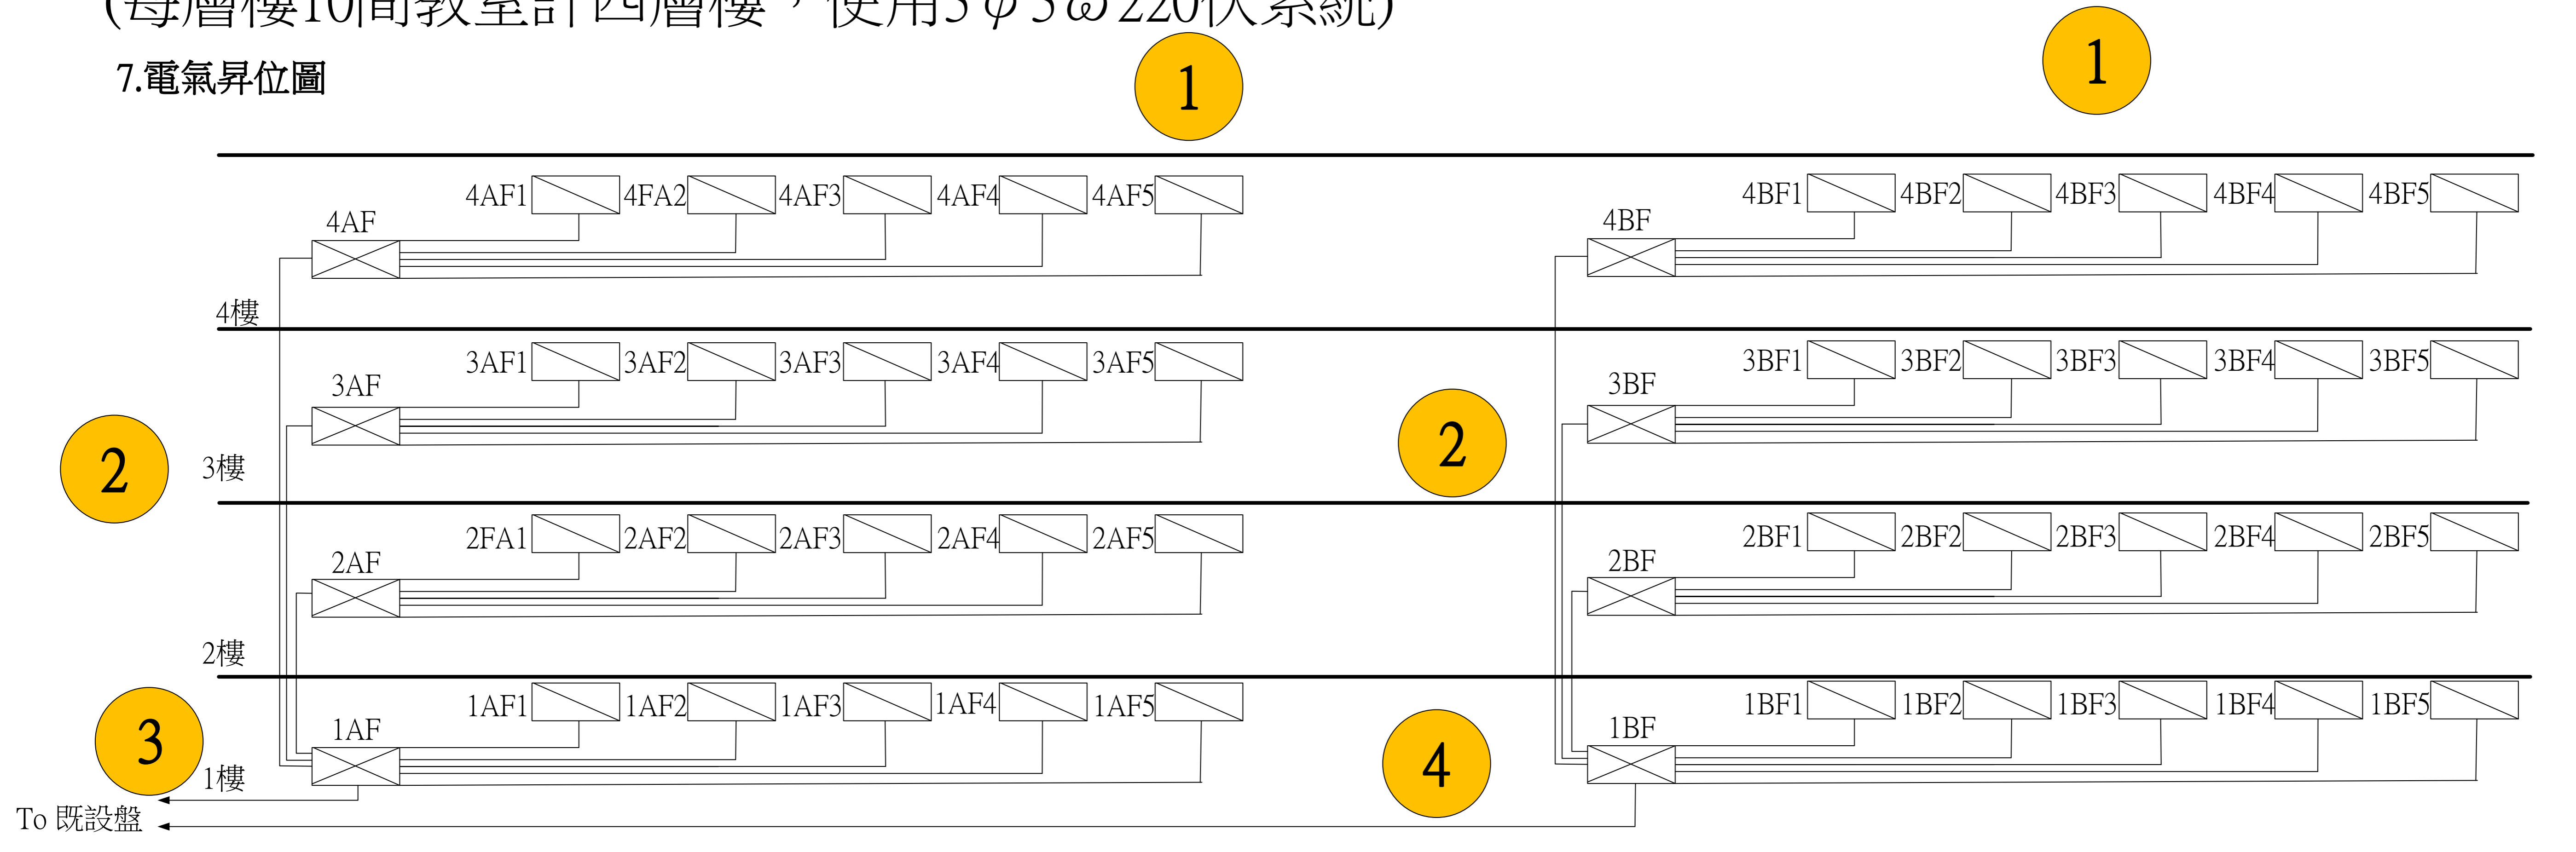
(每層樓10間教室計四層樓，使用3 φ 3 ω 220V系統)

7.電氣昇位圖

1

1

4AF1 4FA2 4AF3 4AF4 4AF5

4AF

4BF1 4BF2 4BF3 4BF4 4BF5

4BF

4樓

3AF1 3AF2 3AF3 3AF4 3AF5

3AF

3BF1 3BF2 3BF3 3BF4 3BF5

3BF

2

2

3樓

2FA1 2AF2 2AF3 2AF4 2AF5

2AF

2BF1 2BF2 2BF3 2BF4 2BF5

2BF

2樓

1AF1 1AF2 1AF3 1AF4 1AF5

1AF

1BF1 1BF2 1BF3 1BF4 1BF5

1BF

3

4

1樓

To 既設盤